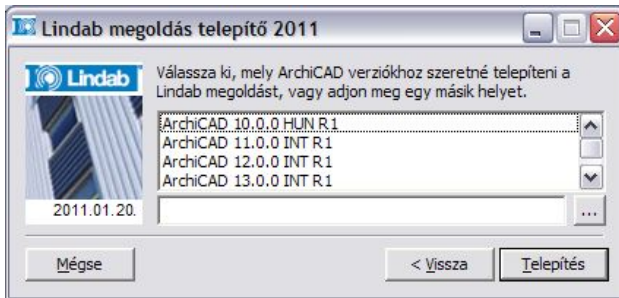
Lindab megoldás telepítő 2011

Lindab

Válassza ki, mely ArchiCAD verziókhoz szeretné telepíteni a Lindab megoldást, vagy adjon meg egy másik helyet.

ArchiCAD 10.0.0 HUN R1
ArchiCAD 11.0.0 INT R1
ArchiCAD 12.0.0 INT R1
ArchiCAD 13.0.0 INT R1

2011.01.20.

...

Mégse

< Vissza

Telepítés